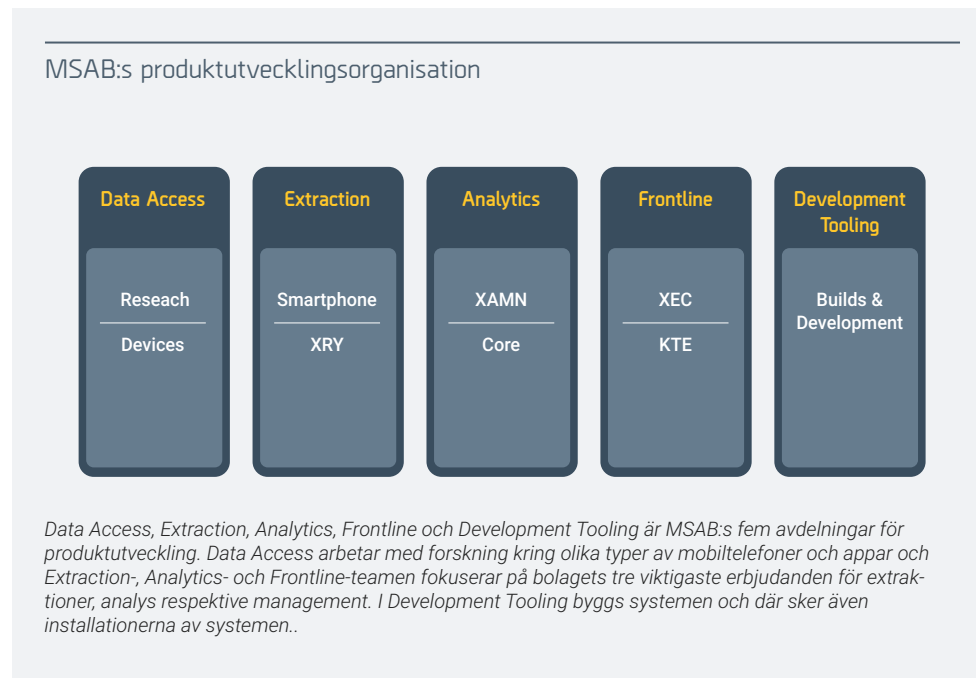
MSAB:s produktutvecklingsorganisation

Data Access

Reseach

Devices

Extraction

Smartphone

XRY

Analytics

XAMN

Core

Frontline

XEC

KTE

Development Tooling

Builds & Development

Data Access, Extraction, Analytics, Frontline och Development Tooling är MSAB:s fem avdelningar för produktutveckling. Data Access arbetar med forskning kring olika typer av mobiltelefoner och appar och Extraction-, Analytics- och Frontline-teamen fokuserar på bolagets tre viktigaste erbjudanden för extraktioner, analys respektive management. I Development Tooling byggs systemen och där sker även installationerna av systemen..